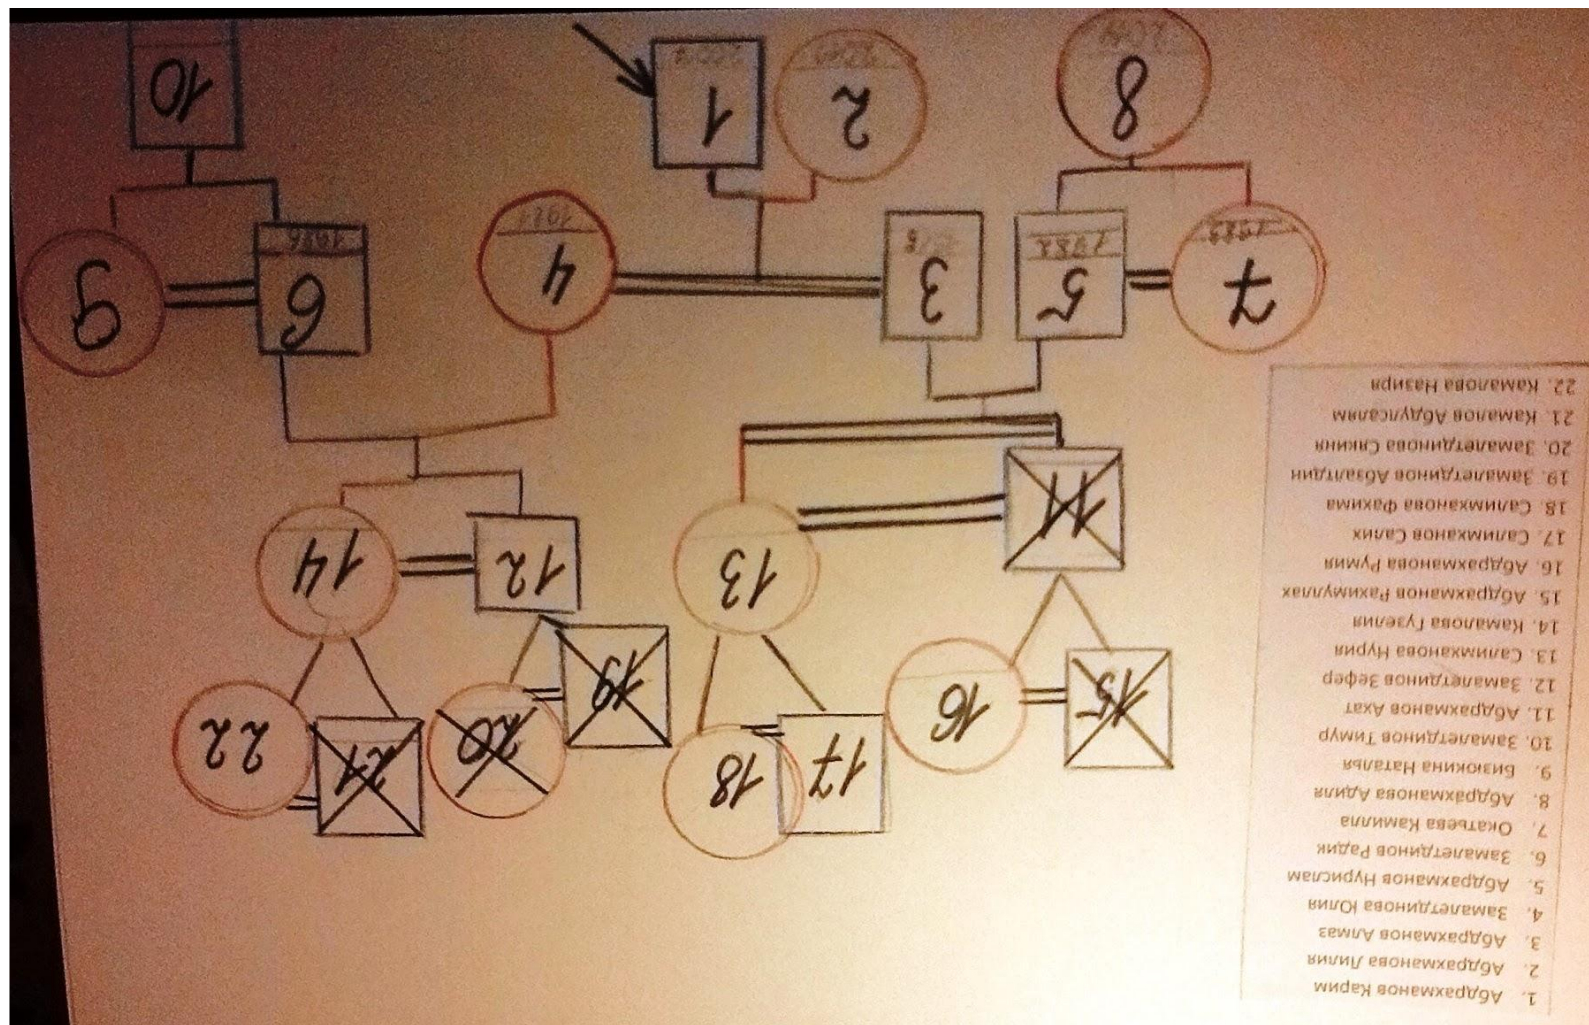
1. Абдрахманов Карим
2. Абдрахманова Лилия
3. Абдрахманов Алмаз
4. Замалетдинова Юлия
5. Абдрахманов Нурислам
6. Замалетдинов Радик
7. Окатьева Камилла
8. Абдрахманова Адиля
9. Бизюкина Наталья
10. Замалетдинов Тимур
11. Абдрахманов Ахат
12. Замалетдинов Зефер
13. Салимханова Нурия
14. Камалова Гузелия
15. Абдрахманов Рахимуллах
16. Абдрахманова Румия
17. Салимханов Салих
18. Салимханова Фахима
19. Замалетдинов Абзалтдин
20. Замалетдинова Сакина
21. Камалов Абдулсалям
22. Камалова Назиря

1
2
3
4
5
6
7
8
9
10
11
12
13
14
15
16
17
18
19
20
21
22